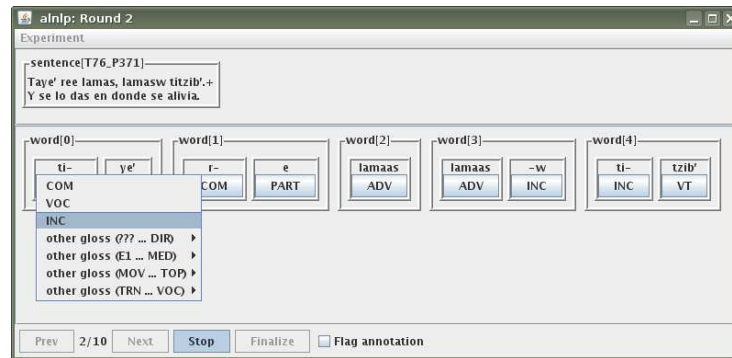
alnlp: Round 2

Experiment

sentence[T76_P371]
Taye' ree lamas, lamasw titzib'.+
Y se lo das en donde se alivia.

word[0]
ti-
ye'
COM
VOC
INC
other gloss (??? ... DIR)
other gloss (E1 ... MED)
other gloss (MOV ... TOP)
other gloss (TRN ... VOC)

word[1]
r-
COM
e
PART

word[2]
lamaas
ADV

word[3]
lamaas
ADV
-w
INC

word[4]
ti-
INC
tzib'
VT

Prev 2/10 Next Stop Finalize Flag annotation